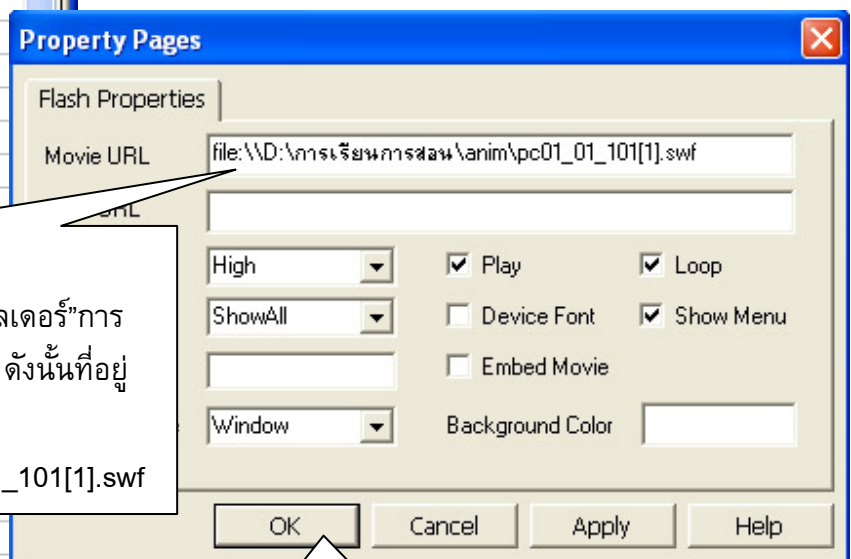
Property Pages

Flash Properties

Movie URL file:\\D:\การเรียนการสอน\anim\pc01_01_101[1].swf

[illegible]URL

High
Play
Loop

ลเดอร์"การ
ดังนั้นที่อยู่

ShowAll
Device Font
Show Menu

Embed Movie

Window
Background Color

_101[1].swf

OK
Cancel
Apply
Help